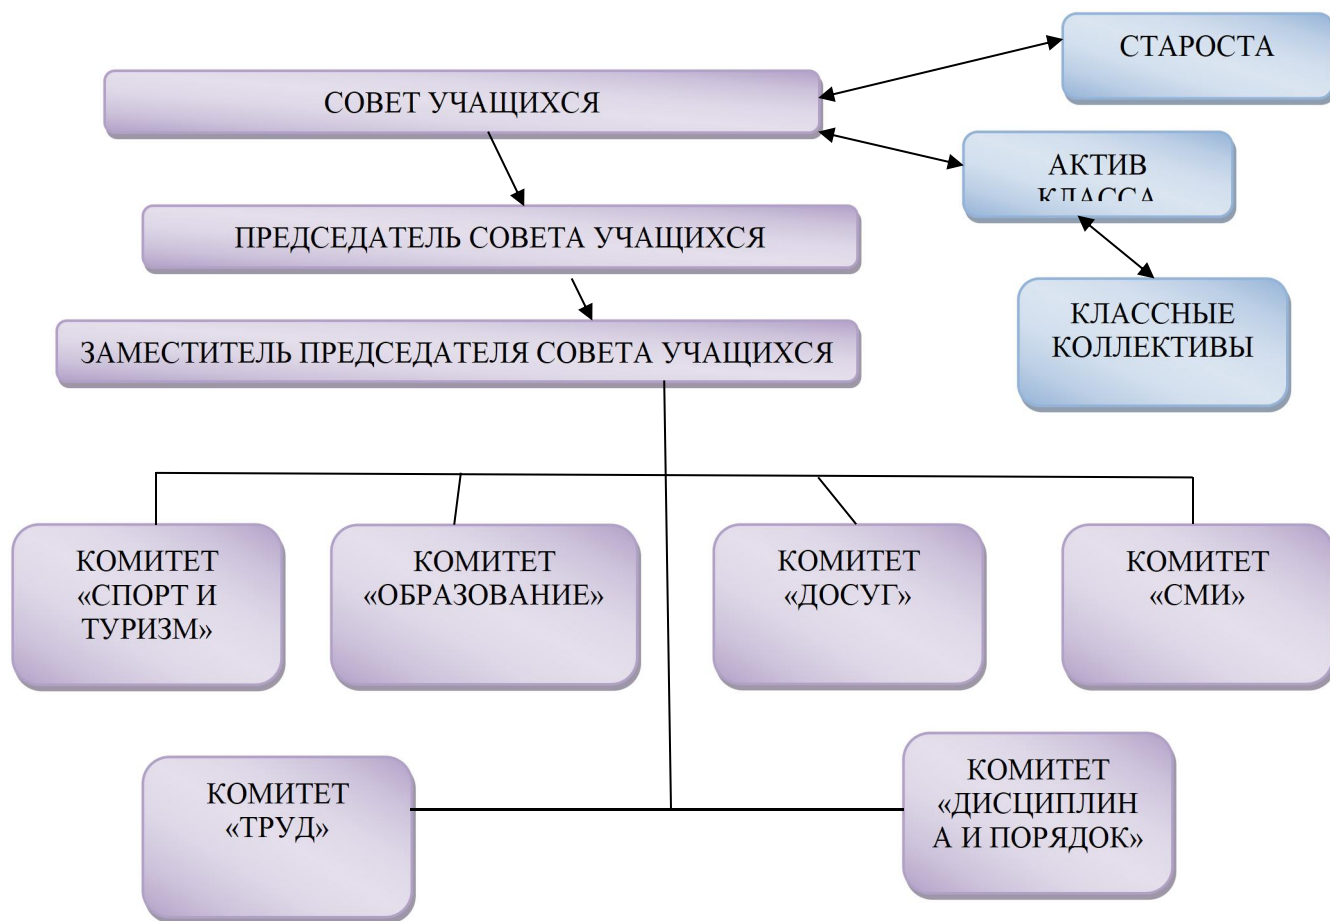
СОВЕТ УЧАЩИХСЯ

СТАРОСТА

АКТИВ КЛАССА

ПРЕДСЕДАТЕЛЬ СОВЕТА УЧАЩИХСЯ

КЛАССНЫЕ КОЛЛЕКТИВЫ

ЗАМЕСТИТЕЛЬ ПРЕДСЕДАТЕЛЯ СОВЕТА УЧАЩИХСЯ

КОМИТЕТ «СПОРТ И ТУРИЗМ»

КОМИТЕТ «ОБРАЗОВАНИЕ»

КОМИТЕТ «ДОСУГ»

КОМИТЕТ «СМИ»

КОМИТЕТ «ТРУД»

КОМИТЕТ «ДИСЦИПЛИН А И ПОРЯДОК»